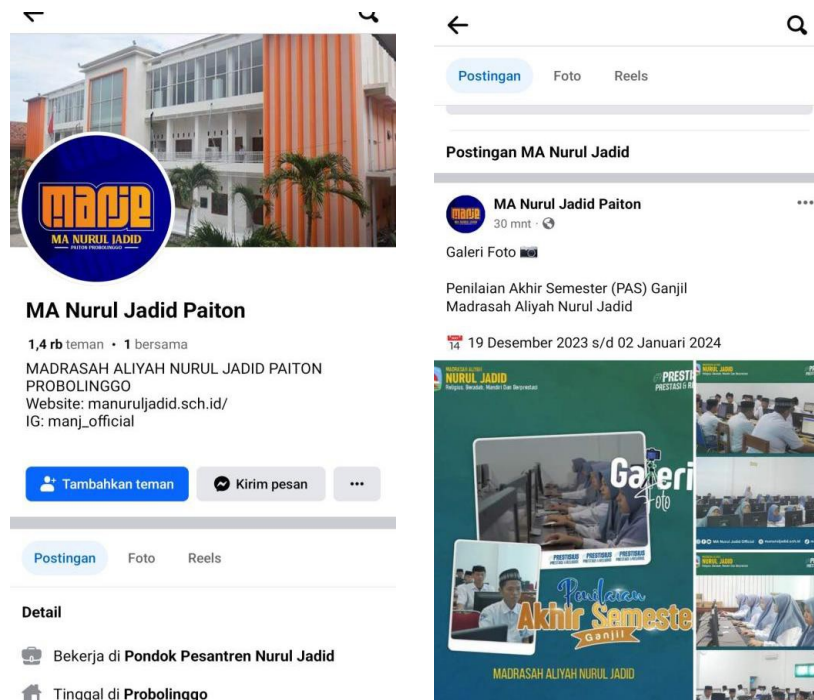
MANJE
MA NURUL JADID
PAITON PROBOLINGGO

MA Nurul Jadid Paiton

1,4 rb teman • 1 bersama

MADRASAH ALIYAH NURUL JADID PAITON PROBOLINGGO
Website: manuruljadid.sch.id/
IG: manj_official

Tambahkan teman
Kirim pesan
...

Postingan
Foto
Reels

Detail

Bekerja di Pondok Pesantren Nurul Jadid

Tinggal di Probolinggo

Postingan
Foto
Reels

Postingan MA Nurul Jadid

MA Nurul Jadid Paiton
30 mnt ·

Galeri Foto 📷

Penilaian Akhir Semester (PAS) Ganjil
Madrasah Aliyah Nurul Jadid

📅 19 Desember 2023 s/d 02 Januari 2024

MADRASAH ALIYAH
NURUL JADID
Religius, Berakhlak, Mandiri Dan Berprestasi

PRESTI
PRESTASI & R

Galeri
Foto

PRESTASI
PRESTASI
PRESTASI

Penilaian
Akhir Semeste
Ganjil

MADRASAH ALIYAH NURUL JADID

NURUL JADID
NURUL JADID
MA Nurul Jadid Official